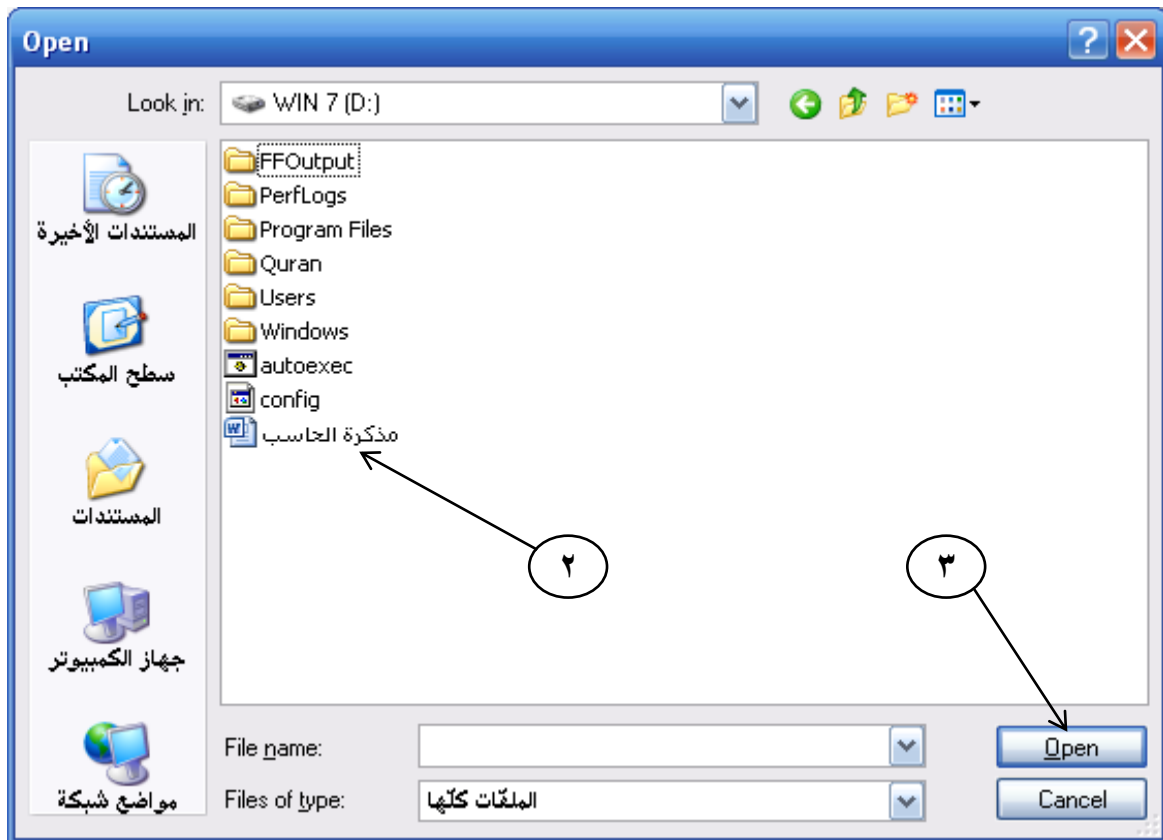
Open

Look in: WIN 7 (D:)

المستندات الأخيرة
سطح المكتب
المستندات
جهاز الكمبيوتر
مواضع شبكة

FFOutput
PerfLogs
Program Files
Quran
Users
Windows
autoexec
config
مذكرة الحاسب

٢
٣

File name:
Files of type: الملفّات كلّها

Open
Cancel